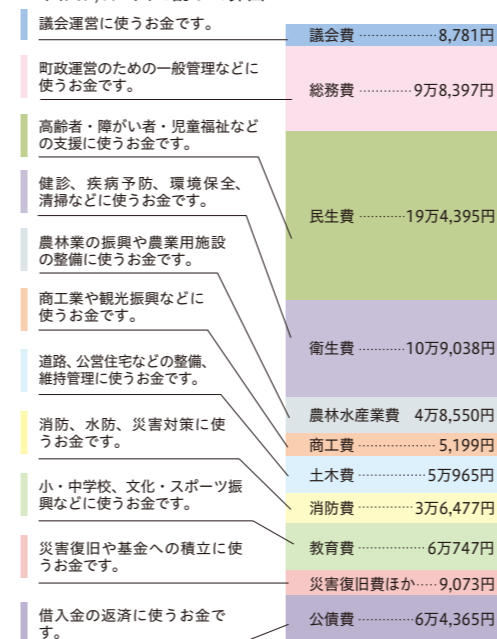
議会運営に使うお金です。

議会費 ……………8,781円

町政運営のための一般管理などに使うお金です。

総務費 …………9万8,397円

高齢者・障がい者・児童福祉などの支援に使うお金です。

健診、疾病予防、環境保全、清掃などに使うお金です。

民生費 ………19万4,395円

農林業の振興や農業用施設の整備に使うお金です。

商工業や観光振興などに使うお金です。

衛生費 ………10万9,038円

道路、公営住宅などの整備、維持管理に使うお金です。

消防、水防、災害対策に使うお金です。

農林水産業費 4万8,550円

商工費 ……………5,199円

土木費 …………5万965円

小・中学校、文化・スポーツ振興などに使うお金です。

消防費 ………3万6,477円

教育費 …………6万747円

災害復旧や基金への積立に使うお金です。

災害復旧費ほか……9,073円

借入金の返済に使うお金です。

公債費 …………6万4,365円